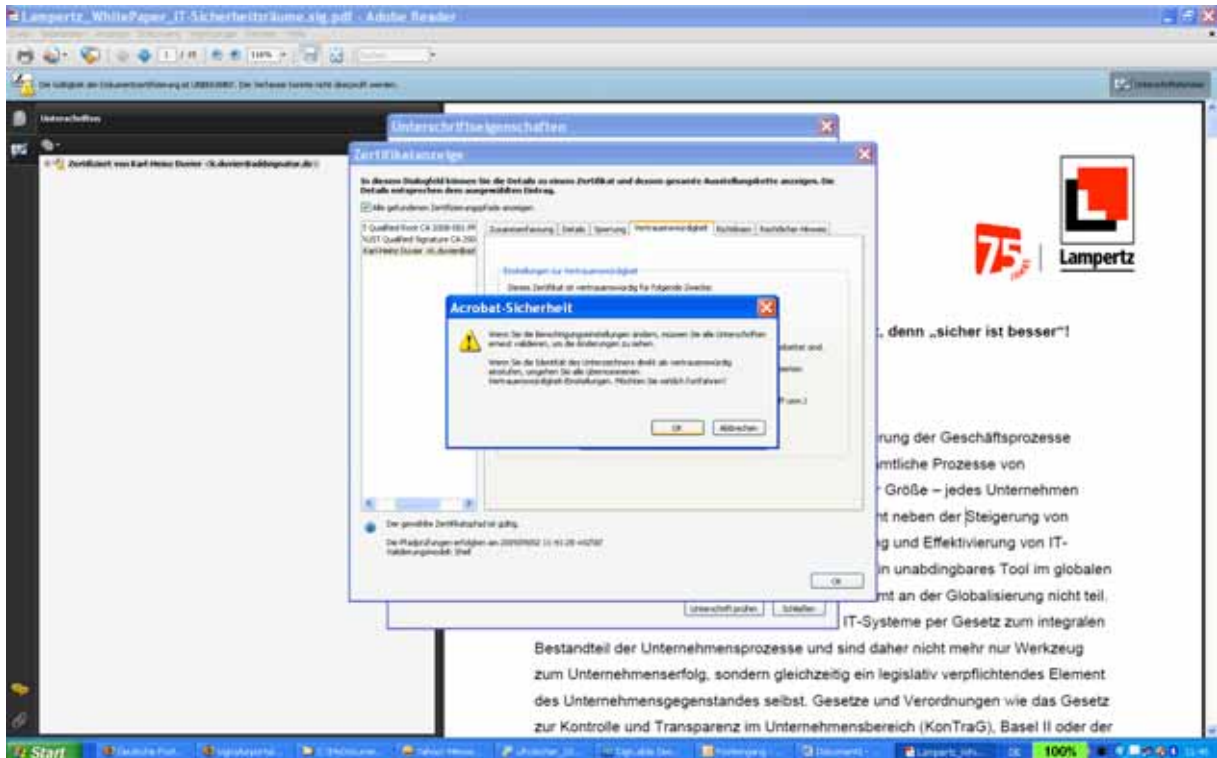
Lampertz_WhitePaper_IT-Sicherheitsräume.sig.pdf - Adobe Reader

Unterschriften

Zertifiziert von Karl-Heinz Duster <k.duster@addsignatur.de>

Unterschriftseigenschaften

Zertifikatanzeige

In diesem Dialogfeld können Sie die Details zu einem Zertifikat und dessen gesamte Ausstellungskette anzeigen. Die Details entsprechen dem ausgewählten Eintrag.

Alle gefundenen Zertifizierungspfade anzeigen

T Qualified Root CA 2008:001:PN
TUST Qualified Signature CA 2008
Karl-Heinz Duster <k.duster@ad

Zusammenfassung | Details | Sperrung | Vertrauenswürdigkeit | Richtlinien | Rechtlicher Hinweis

Einstellungen zur Vertrauenswürdigkeit

Dieses Zertifikat ist vertrauenswürdig für folgende Zwecke:

Acrobat-Sicherheit

Wenn Sie die Berechtigungseinstellungen ändern, müssen Sie alle Unterschriften erneut validieren, um die Änderungen zu sehen.

Wenn Sie die Identität des Unterzeichners direkt als vertrauenswürdig einstufen, umgehen Sie alle übernommenen Vertrauenswürdigkeit-Einstellungen. Möchten Sie wirklich fortfahren?

OK | Abbrechen

Der gewählte Zertifikatpfad ist gültig.

Die Pfadprüfungen erfolgten am 2009/09/02 11:41:28 +02'00'
Validierungsmodell: Shell

OK

Unterschrift prüfen | Schließen

75 | Lampertz

, denn „sicher ist besser"!

rung der Geschäftsprozesse
mtliche Prozesse von
r Größe – jedes Unternehmen
nt neben der Steigerung von
g und Effektivierung von IT-
in unabdingbares Tool im globalen
mt an der Globalisierung nicht teil.
IT-Systeme per Gesetz zum integralen
Bestandteil der Unternehmensprozesse und sind daher nicht mehr nur Werkzeug zum Unternehmenserfolg, sondern gleichzeitig ein legislativ verpflichtendes Element des Unternehmensgegenstandes selbst. Gesetze und Verordnungen wie das Gesetz zur Kontrolle und Transparenz im Unternehmensbereich (KonTraG), Basel II oder der

Start | Lampertz_Whi... | 100%